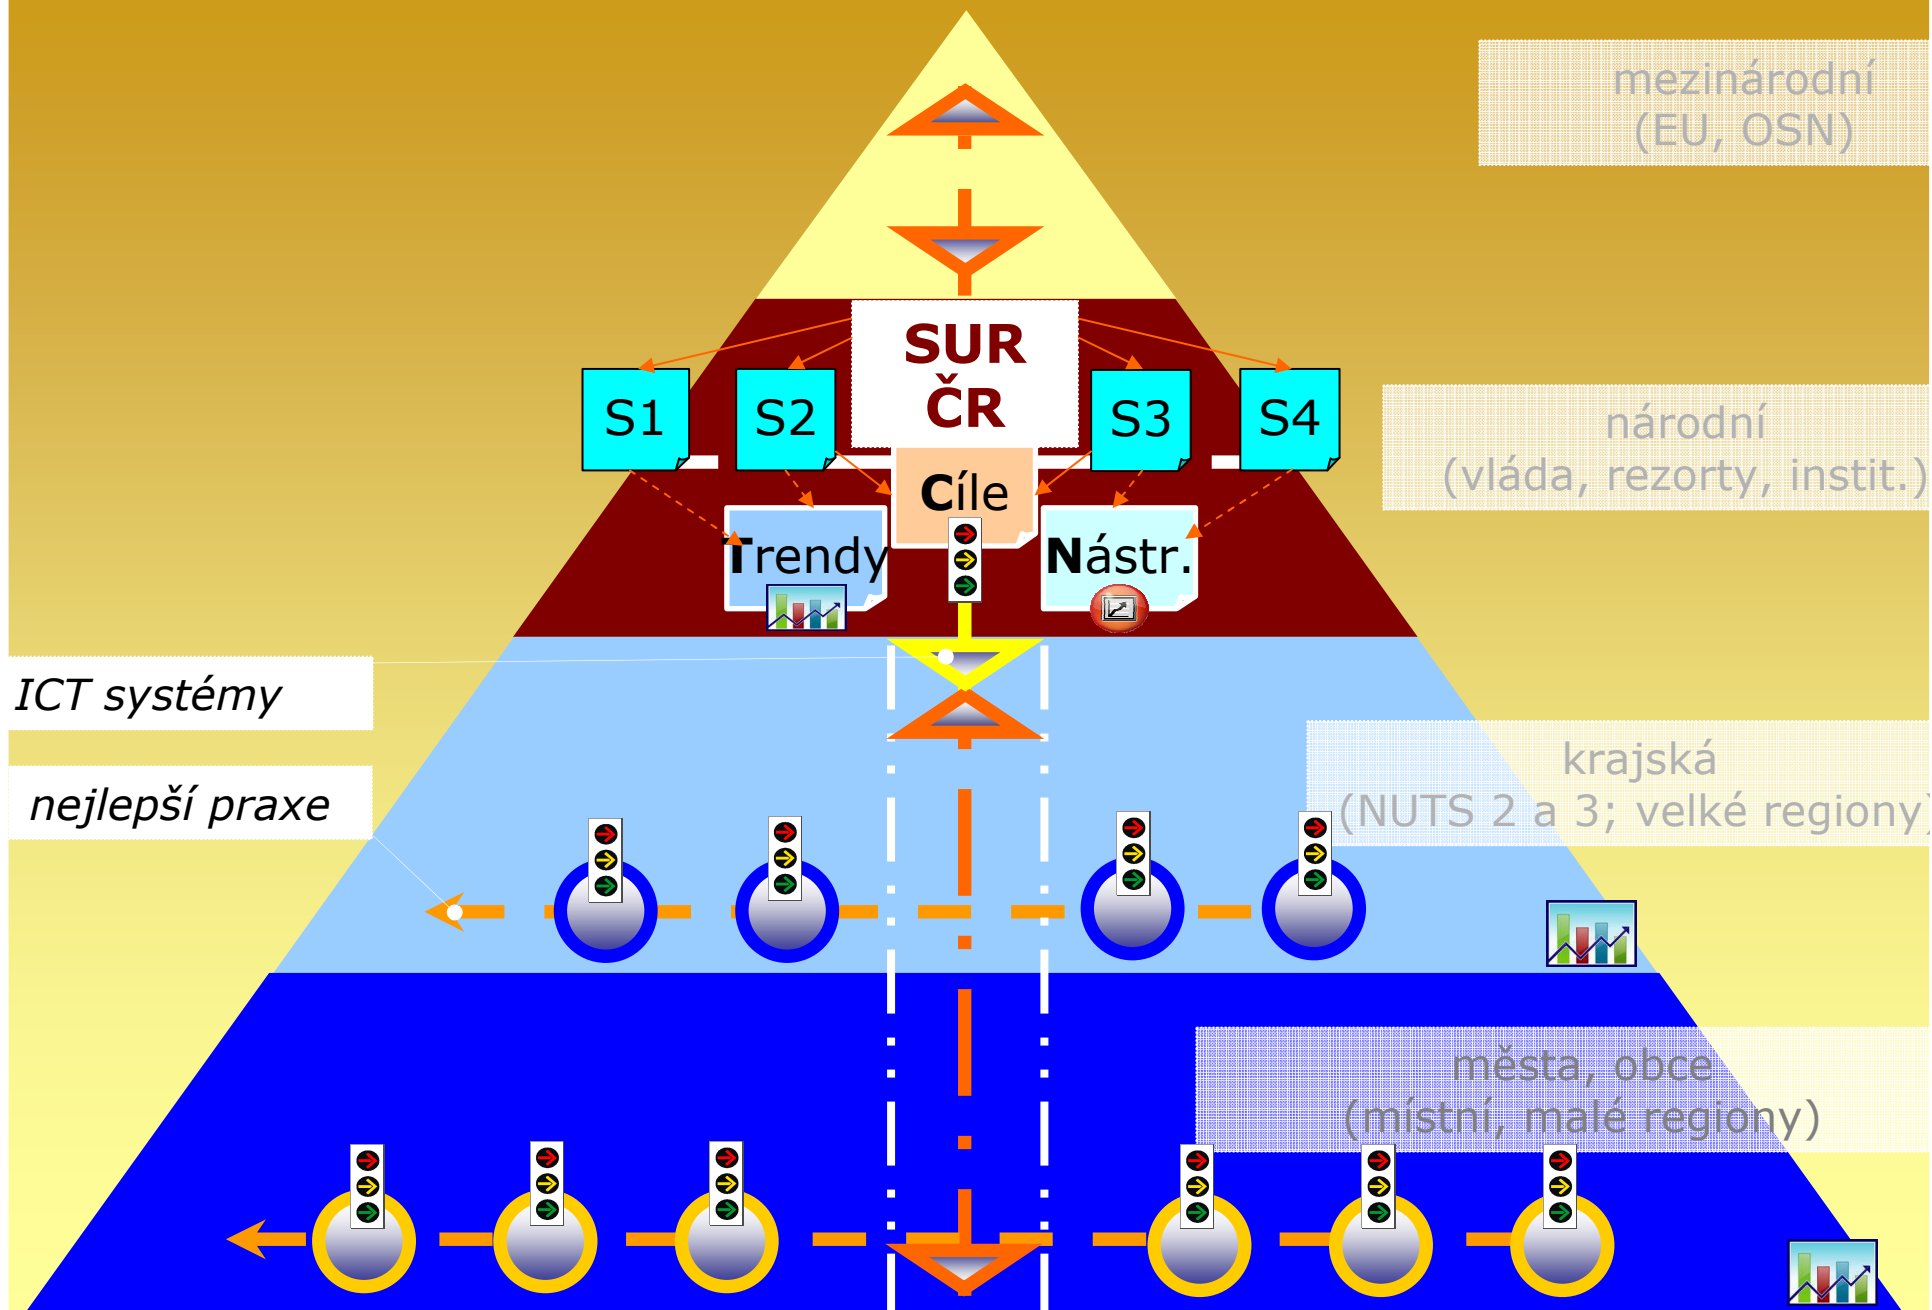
mezinárodní
(EU, OSN)

SUR
ČR

S1

S2

S3

S4

národní
(vláda, rezorty, instit.)

Cíle

Trendy

Nástr.

ICT systémy

nejlepší praxe

krajská
(NUTS 2 a 3; velké regiony)

města, obce
(místní, malé regiony)